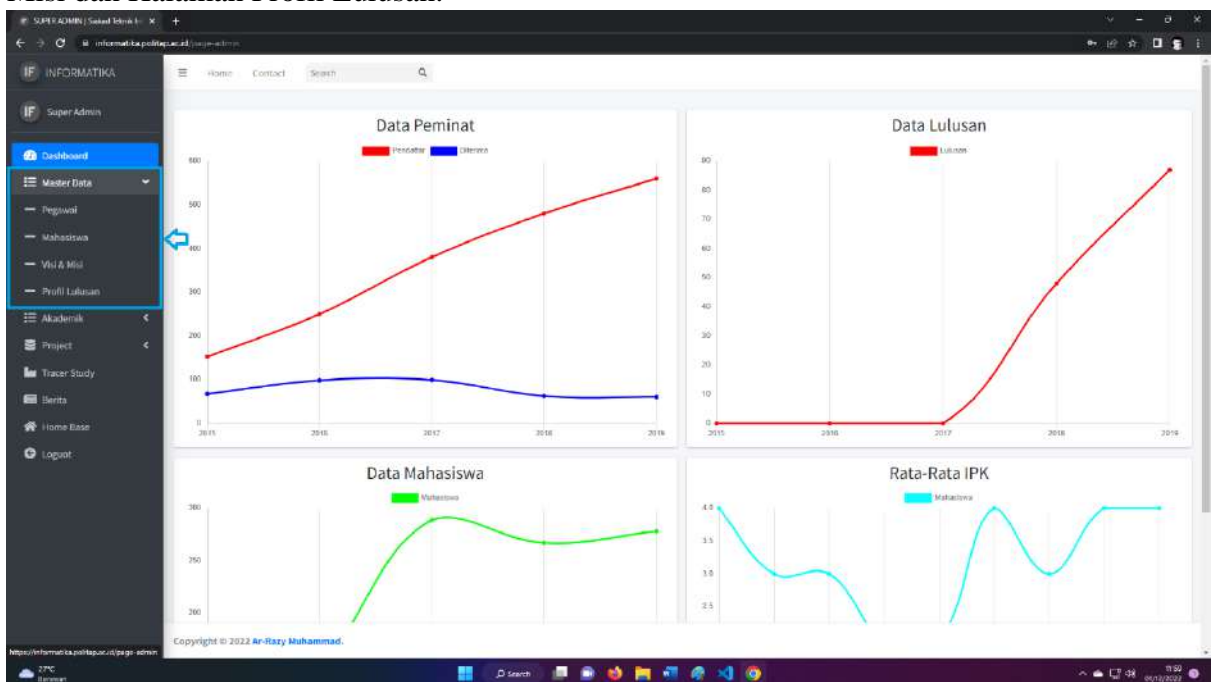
Misi dan Halaman Profil Lulusan.

SUPER ADMIN | Sistem Teknik In ×

informatika.politap.ac.id/page-admin

IF INFORMATIKA

IF Super Admin

Dashboard
Master Data
— Pegawai
— Mahasiswa
— Visi & Misi
— Profil Lulusan
Akademik
Project
Tracer Study
Berita
Home Base
Logout

Home Contact Search

Data Peminat
Pendaftar Diterima
600
500
400
300
200
100
0
2015 2016 2017 2018 2019

Data Lulusan
Lulusan
90
80
70
60
50
40
30
20
10
0
2015 2016 2017 2018 2019

Data Mahasiswa
Mahasiswa
300
250
200

Rata-Rata IPK
Mahasiswa
4.0
3.5
3.0
2.5

Copyright © 2022 Ar-Razy Muhammad.

https://informatika.politap.ac.id/page-admin

27°C
Berawan

Search

11:50
05/12/2022